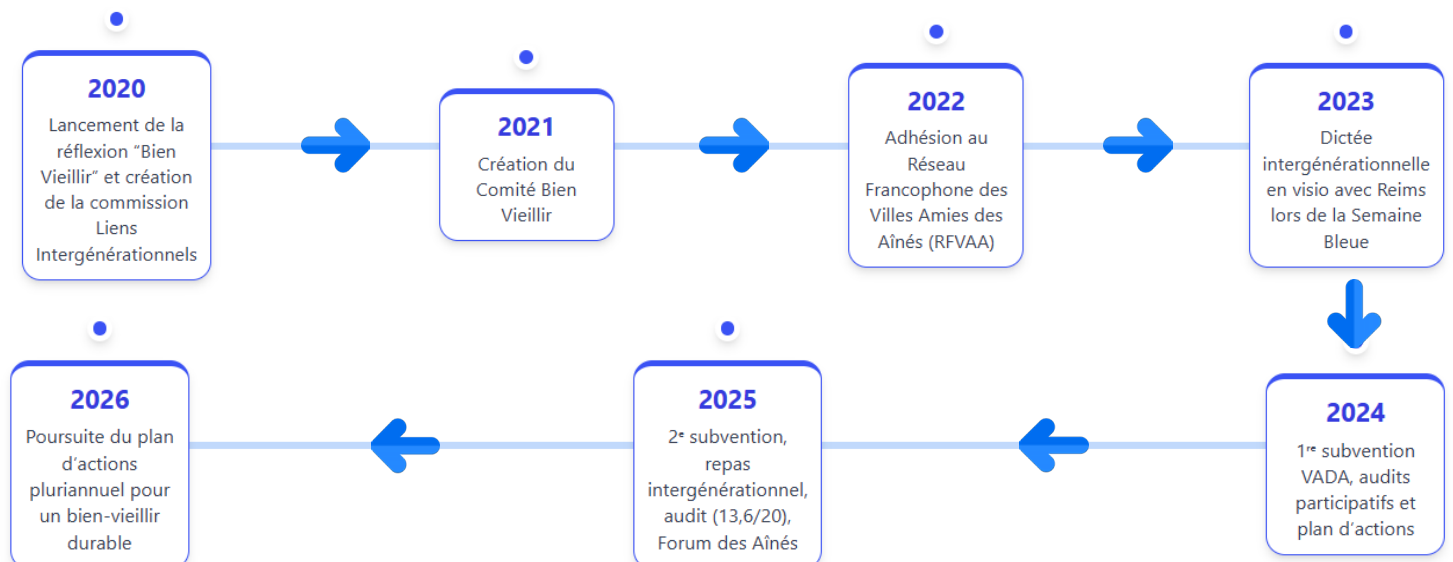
2020
Lancement de la réflexion “Bien Vieillir” et création de la commission Liens Intergénérationnels

2021
Création du Comité Bien Vieillir

2022
Adhésion au Réseau Francophone des Villes Amies des Aînés (RFVAA)

2023
Dictée intergénérationnelle en visio avec Reims lors de la Semaine Bleue

2024
1$^{re}$ subvention VADA, audits participatifs et plan d’actions

2025
2$^{e}$ subvention, repas intergénérationnel, audit (13,6/20), Forum des Aînés

2026
Poursuite du plan d’actions pluriannuel pour un bien-vieillir durable